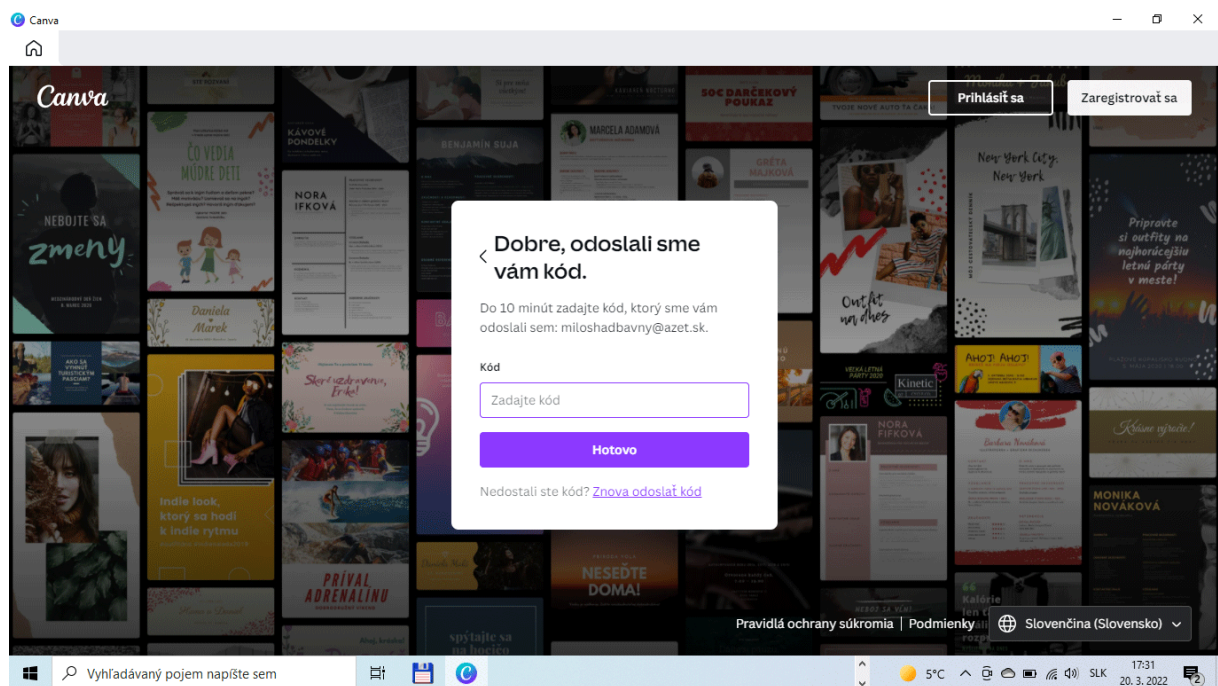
Canva

Canva

Prihlásiť sa

Zaregistrovať sa

Dobre, odoslali sme vám kód.

Do 10 minút zadajte kód, ktorý sme vám odoslali sem: miloshadbavny@azet.sk.

Kód

Zadajte kód

Hotovo

Nedostali ste kód? Znova odoslať kód

NEBOJTE SA zmeny

ČO VEDIA MÚDRE DETI

KÁVOVÉ DONEDLKY

NORA IFKOVÁ

BENJAMIN SUJA

MARCELA ADAMOVÁ

SOC DARČEKOVÝ POUKAZ

GRÉTA MAJKOVÁ

New York City, New York

Pripravte si outfity na najbrucejšiu letnú párty v meste!

Outfit na dnes

Daniela a Marek

Skoré uzdravenie, Erika!

Indie look, ktorý sa hodí k indie rytmu

PRÍVAL ADRENALÍNU

NESEĎTE DOMA!

spýtajte sa na bocíčo

NORA FIFKOVÁ

AHOJ! AHOJ!

Kinetic

MONIKA NOVÁKOVÁ

Krásne výročie!

Kalórie

Pravidlá ochrany súkromia | Podmienky

Slovenčina (Slovensko)

Vyhľadávaný pojem napíšte sem

5°C

SLK

17:31
20. 3. 2022